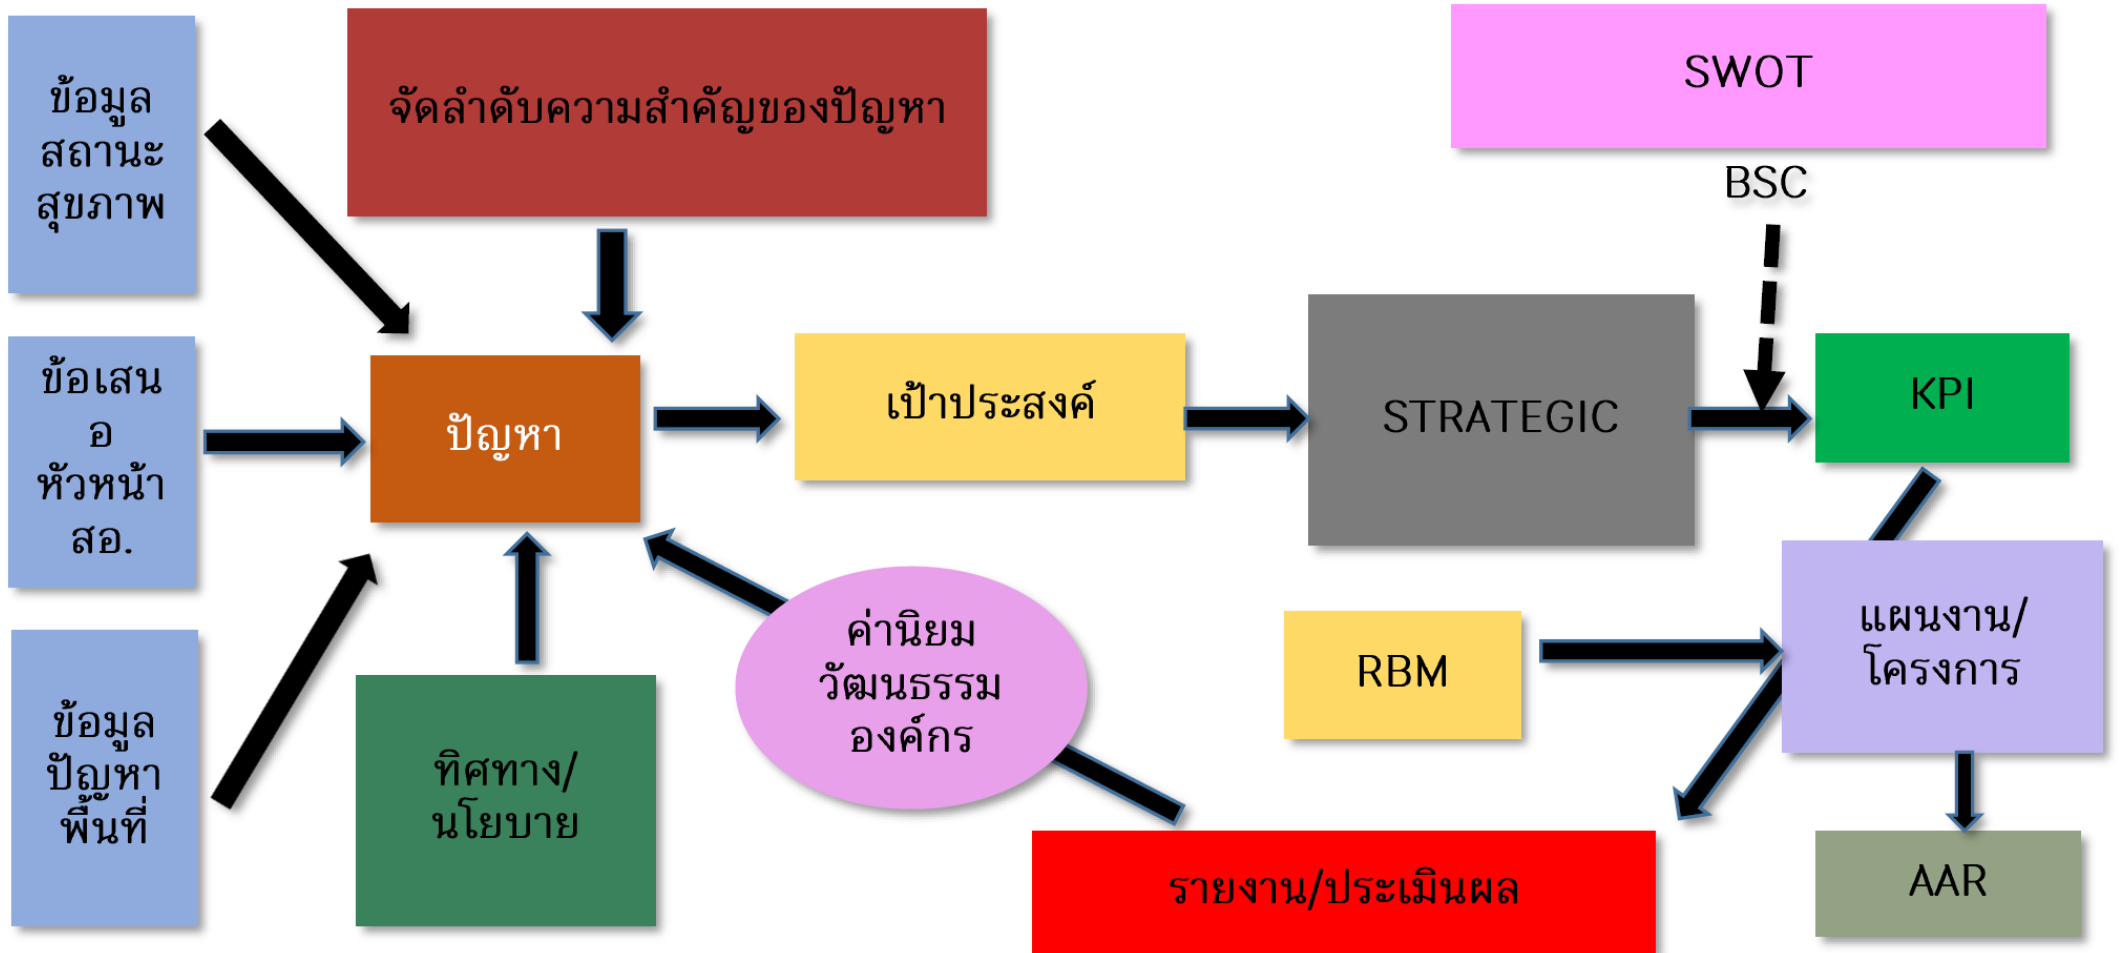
ข้อมูล สถานะ สุขภาพ

จัดลำดับความสำคัญของปัญหา

SWOT

BSC

ข้อเสนอ หัวหน้า สอ.

ปัญหา

เป้าประสงค์

STRATEGIC

KPI

ข้อมูล ปัญหา พื้นที่

ทิศทาง/ นโยบาย

ค่านิยม วัฒนธรรม องค์กร

RBM

แผนงาน/ โครงการ

AAR

รายงาน/ประเมินผล